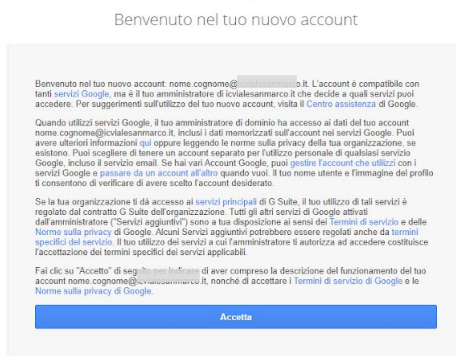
Benvenuto nel tuo nuovo account

Benvenuto nel tuo nuovo account: nome.cognome@icvialesanmarco.it. L'account è compatibile con tanti servizi Google, ma è il tuo amministratore di icvialesanmarco.it che decide a quali servizi puoi accedere. Per suggerimenti sull'utilizzo del tuo nuovo account, visita il Centro assistenza di Google.

Quando utilizzi servizi Google, il tuo amministratore di dominio ha accesso ai dati del tuo account nome.cognome@icvialesanmarco.it, inclusi i dati memorizzati sull'account nei servizi Google. Puoi avere ulteriori informazioni qui oppure leggendo le norme sulla privacy della tua organizzazione, se esistono. Puoi scegliere di tenere un account separato per l'utilizzo personale di qualsiasi servizio Google, incluso il servizio email. Se hai vari Account Google, puoi gestire l'account che utilizzi con i servizi Google e passare da un account all'altro quando vuoi. Il tuo nome utente e l'immagine del profilo ti consentono di verificare di avere scelto l'account desiderato.

Se la tua organizzazione ti dà accesso ai servizi principali di G Suite, il tuo utilizzo di tali servizi è regolato dal contratto G Suite dell'organizzazione. Tutti gli altri servizi di Google attivati dall'amministratore ("Servizi aggiuntivi") sono a tua disposizione ai sensi dei Termini di servizio e delle Norme sulla privacy di Google. Alcuni Servizi aggiuntivi potrebbero essere regolati anche da termini specifici del servizio. Il tuo utilizzo dei servizi a cui l'amministratore ti autorizza ad accedere costituisce l'accettazione dei termini specifici dei servizi applicabili.

Fai clic su "Accetto" di seguito per indicare di aver compreso la descrizione del funzionamento del tuo account nome.cognome@icvialesanmarco.it, nonché di accettare i Termini di servizio di Google e le Norme sulla privacy di Google.

Accetta